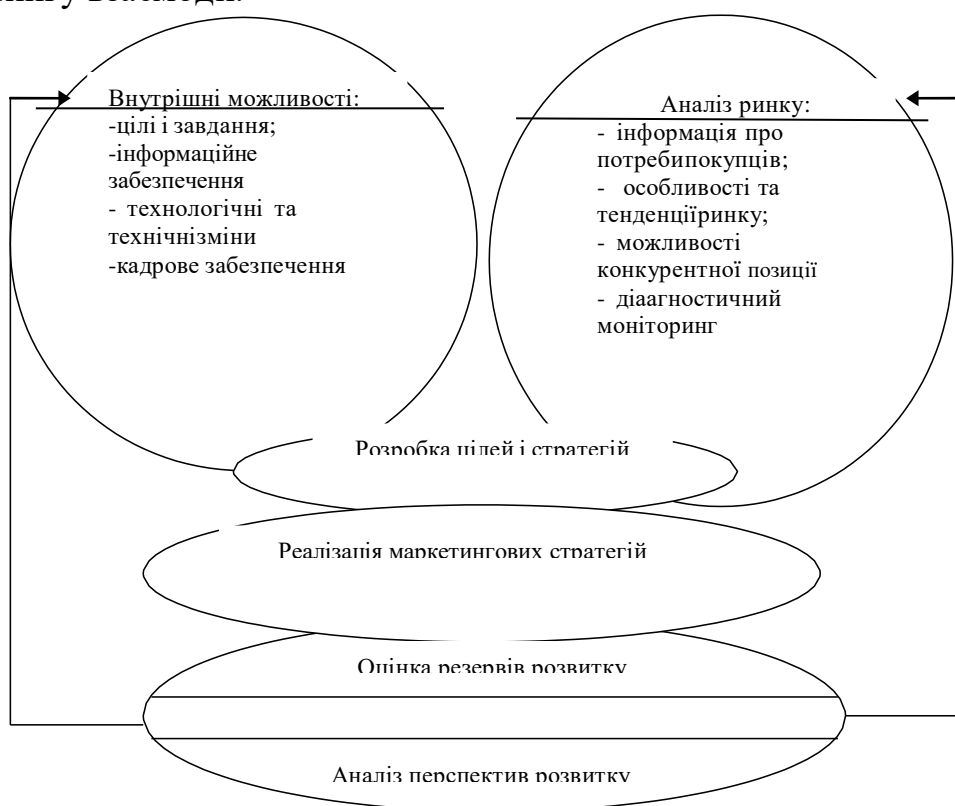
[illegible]

Внутрішні можливості:
-цілі і завдання;
-інформаційне забезпечення
- технологічні та технічнізміни
-кадрове забезпечення

Аналіз ринку:
- інформація про потребипокупців;
- особливості та тенденціїринку;
- можливості конкурентної позиції
- діагностичний моніторинг

Розробка цілей і стратегій

Реалізація маркетингових стратегій

Оцінка резервів розвитку

Аналіз перспектив розвитку